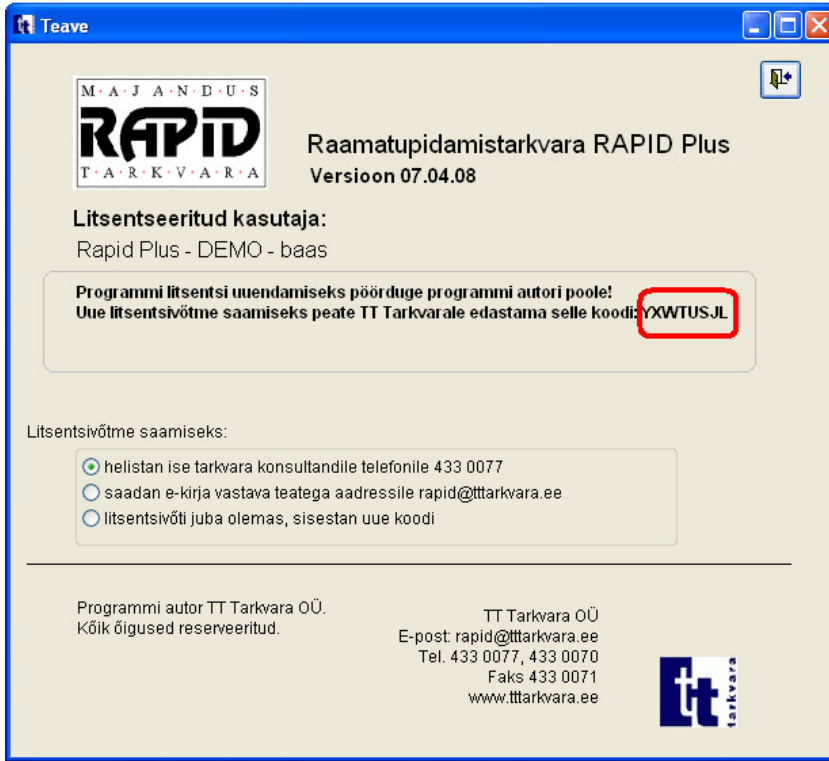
Teave

M·A·J·A·N·D·U·S
RAPID
T·A·R·K·V·A·R·A

Raamatupidamistarkvara RAPID Plus
Versioon 07.04.08

Litsentseeritud kasutaja:
Rapid Plus - DEMO - baas

Programmi litsentsi uuendamiseks pöörduge programmi autori poole!
Uue litsentsivõtme saamiseks peate TT Tarkvarale edastama selle koodi: YXWTUSJL

Litsentsivõtme saamiseks:
helistan ise tarkvara konsultandile telefonile 433 0077
saadan e-kirja vastava teatega aadressile rapid@tttarkvara.ee
litsentsivõti juba olemas, sisestan uue koodi

Programmi autor TT Tarkvara OÜ.
Kõik õigused reserveeritud.

TT Tarkvara OÜ
E-post: rapid@tttarkvara.ee
Tel. 433 0077, 433 0070
Faks 433 0071
www.tttarkvara.ee

tt tarkvara